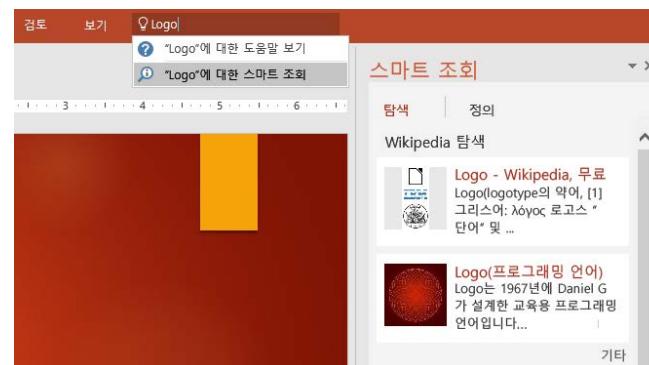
검토 보기 Logo

"Logo"에 대한 도움말 보기

"Logo"에 대한 스마트 조회

3 4 5 6

스마트 조회

탐색 정의

Wikipedia 탐색

Logo - Wikipedia, 무료

Logo(logotype의 약어, [1] 그리스어: λόγος 로고스 " 단어" 및 ...

Logo(프로그래밍 언어)

Logo는 1967년에 Daniel G가 설계한 교육용 프로그래밍 언어입니다...

기타